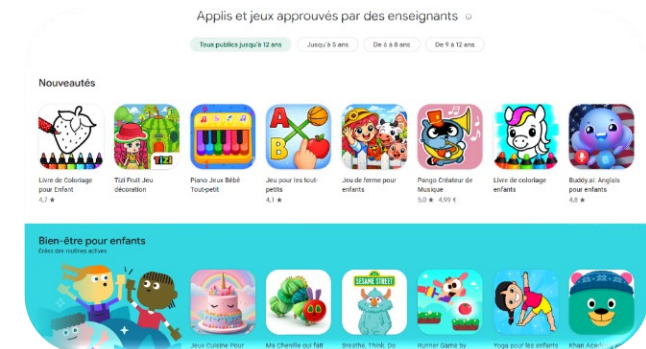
Applis et jeux approuvés par des enseignants

Tous publics jusqu'à 12 ans
Jusqu'à 5 ans
De 6 à 8 ans
De 9 à 12 ans

Nouveautés

Livre de Coloriage pour Enfant
4,7 ★

Tizi Fruit Jeu décoration

Piano Jeux Bébé Tout-petit

Jeu pour les tout-petits
4,1 ★

Jeu de ferme pour enfants

Pango Créateur de Musique
5,0 ★ 4,99 €

Livre de coloriage enfants

Buddy.ai: Anglais pour enfants
4,8 ★

Bien-être pour enfants
Crées des routines actives

SESAME STREET

Jeux Cuisine Pour

Ma Chenille ou fait

Breathe, Think, Do

Runner Game by

Yoga pour les enfants

Khan Academy